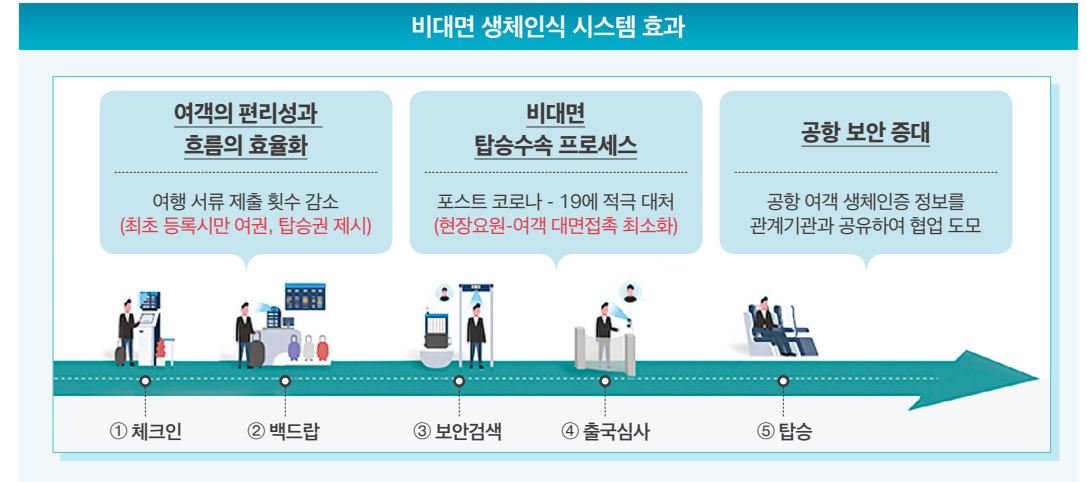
비대면 생체인식 시스템 효과

여객의 편리성과 흐름의 효율화

여행 서류 제출 횟수 감소 (최초 등록시만 여권, 탑승권 제시)

비대면 탑승수속 프로세스

포스트 코로나 - 19에 적극 대처 (현장요원-여객 대면접촉 최소화)

공항 보안 증대

공항 여객 생체인증 정보를 관계기관과 공유하여 협업 도모

① 체크인

② 백드랍

③ 보안검색

④ 출국심사

⑤ 탑승